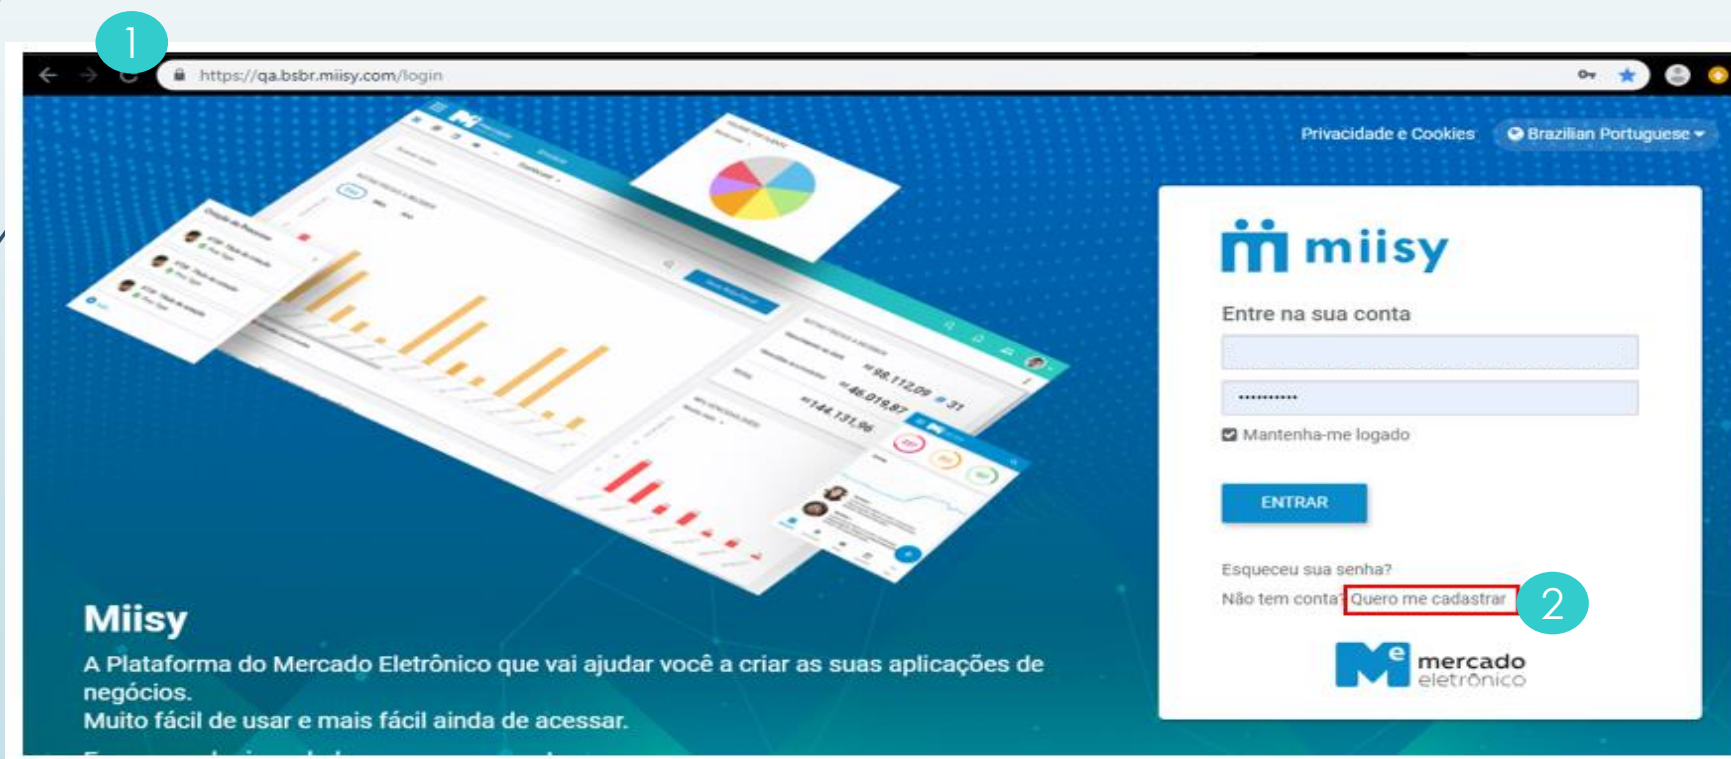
1

https://qa.bsbr.miisy.com/login

Privacidade e Cookies Brazilian Portuguese

miisy

Entre na sua conta

•••••••••••

Mantenha-me logado

ENTRAR

Esqueceu sua senha?

Não tem conta? Quero me cadastrar

2

mercado eletrônico

Miisy

A Plataforma do Mercado Eletrônico que vai ajudar você a criar as suas aplicações de negócios.

Muito fácil de usar e mais fácil ainda de acessar.

R$98.112,09

R$46.019,87

R$144.131,96

31